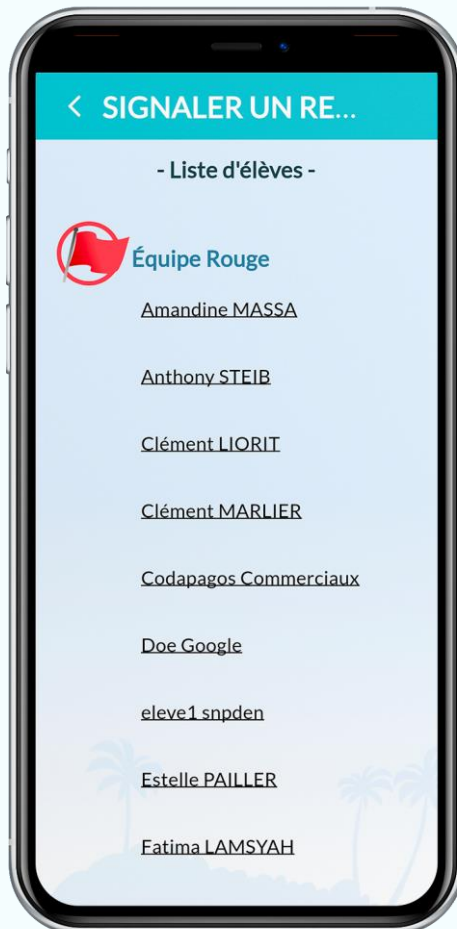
< SIGNALER UN RE...

- Liste d'élèves -

Équipe Rouge

Amandine MASSA

Anthony STEIB

Clément LIORIT

Clément MARLIER

Codapagos Commerciaux

Doe Google

eleve1 snpden

Estelle PAILLER

Fatima LAMSYAH